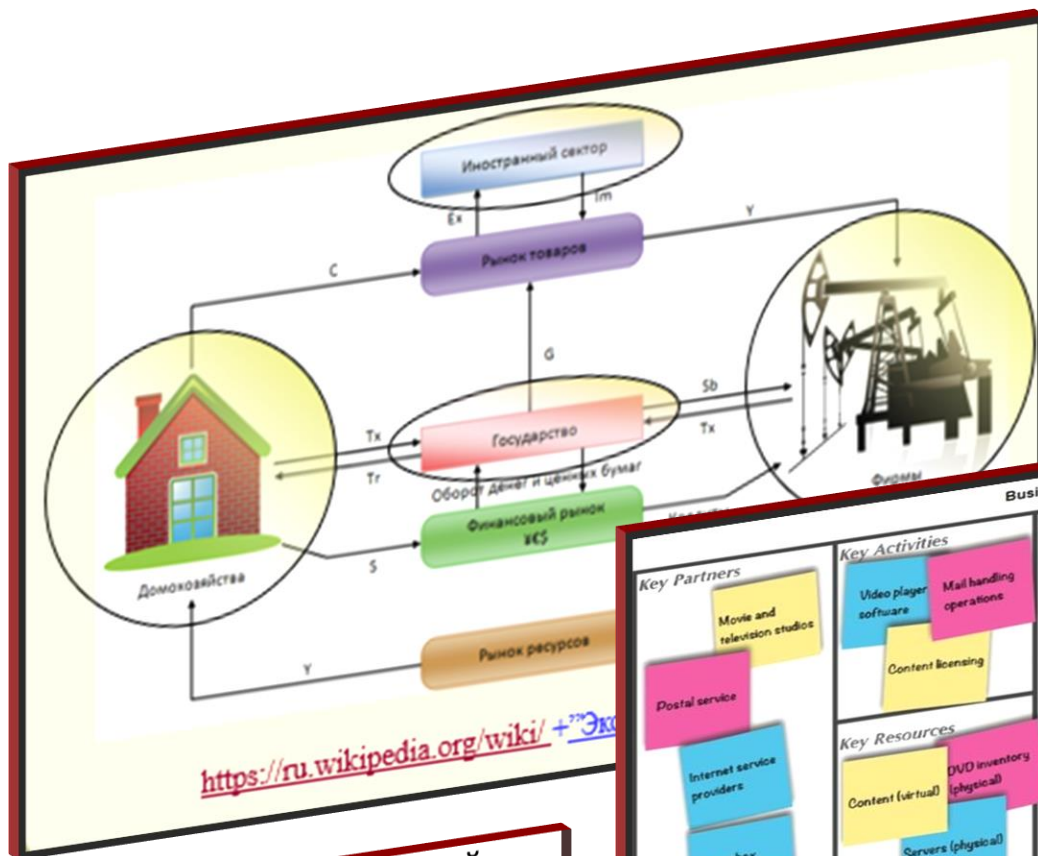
Иностранный сектор

Ex

Im

Y

C

Рынок товаров

G

Sb

Tx

Tx

Государство

Tr

Оборот денег и ценных бумаг

Финансовый рынок ¥€$

S

Домохозяйства

Фирмы

Рынок ресурсов

Y

https://ru.wikipedia.org/wiki/ +"Эко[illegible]

Busi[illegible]

Key Partners

Movie and television studios

Postal service

Internet service providers

Key Activities

Video player software

Mail handling operations

Content licensing

Key Resources

Content (virtual)

DVD inventory (physical)

Servers (physical)